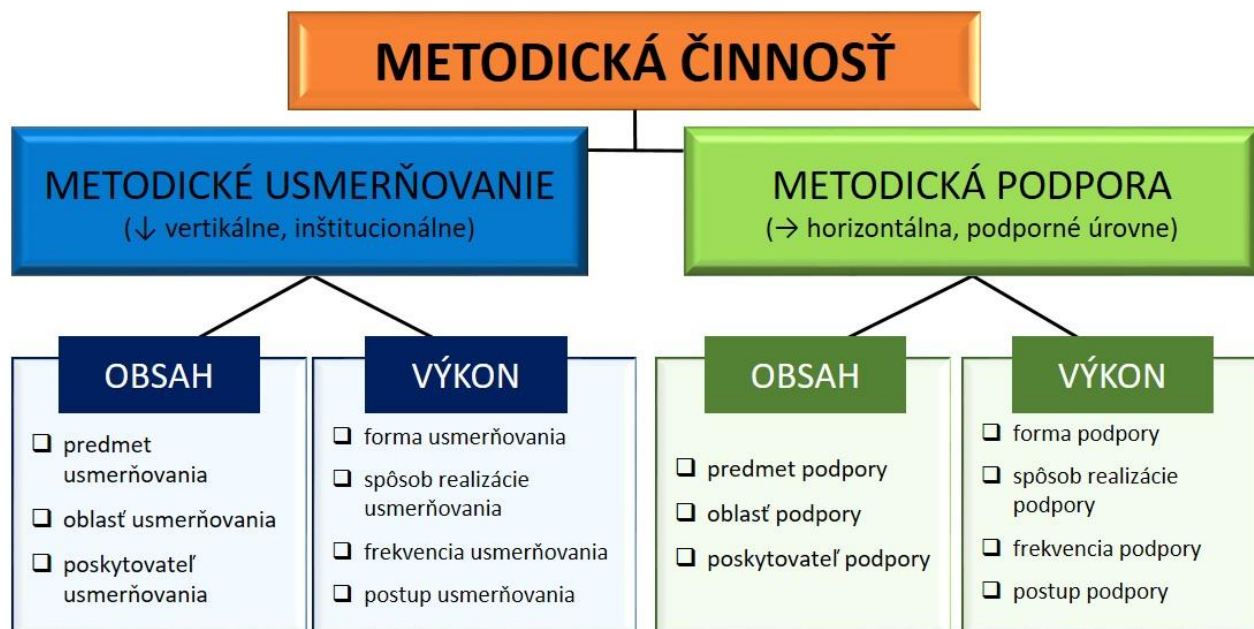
METODICKÁ ČINNOSŤ

METODICKÉ USMERŇOVANIE
(↓ vertikálne, inštitucionálne)

OBSAH

❑ predmet usmerňovania
❑ oblasť usmerňovania
❑ poskytovateľ usmerňovania

VÝKON

❑ forma usmerňovania
❑ spôsob realizácie usmerňovania
❑ frekvencia usmerňovania
❑ postup usmerňovania

METODICKÁ PODPORA
(→ horizontálna, podporné úrovne)

OBSAH

❑ predmet podpory
❑ oblasť podpory
❑ poskytovateľ podpory

VÝKON

❑ forma podpory
❑ spôsob realizácie podpory
❑ frekvencia podpory
❑ postup podpory